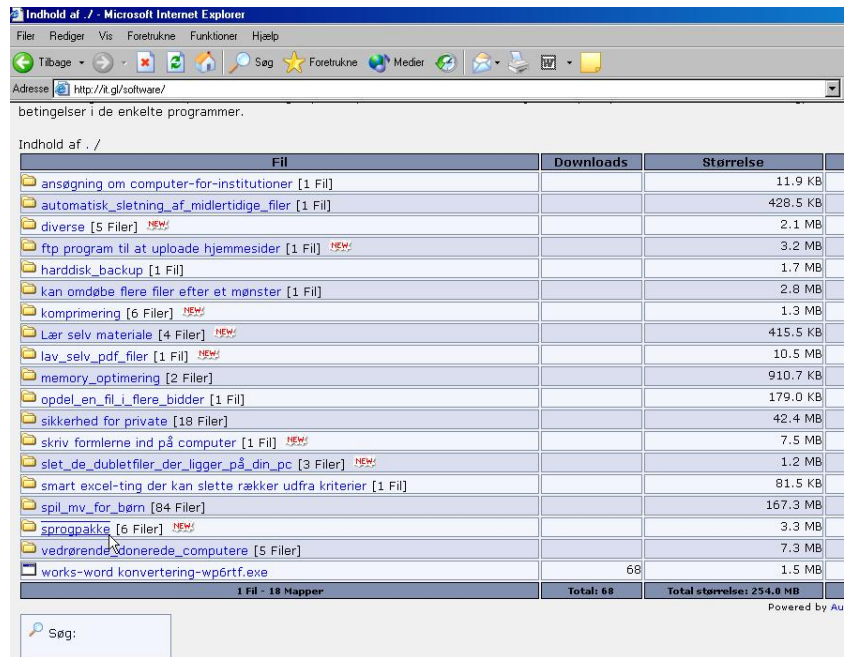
Indhold af ./ - Microsoft Internet Explorer

Filer Rediger Vis Foretrukne Funktioner Hjælp

Tilbage Søg Foretrukne Medier

Adresse http://it.gl/software/

betingelser i de enkelte programmer.

Indhold af ./

| Fil | Downloads | Størrelse |
|---|---|---|
| ansøgning om computer-for-institutioner [1 Fil] | | 11.9 KB |
| automatisk_sletning_af_midlertidige_filer [1 Fil] | | 428.5 KB |
| diverse [5 Filer] NEW | | 2.1 MB |
| ftp program til at uploade hjemmesider [1 Fil] NEW | | 3.2 MB |
| harddisk_backup [1 Fil] | | 1.7 MB |
| kan omdøbe flere filer efter et mønster [1 Fil] | | 2.8 MB |
| komprimering [6 Filer] NEW | | 1.3 MB |
| Lær selv materiale [4 Filer] NEW | | 415.5 KB |
| lav_selv_pdf_filer [1 Fil] NEW | | 10.5 MB |
| memory_optimering [2 Filer] | | 910.7 KB |
| opdel_en_fil_i_flere_bidder [1 Fil] | | 179.0 KB |
| sikkerhed for private [18 Filer] | | 42.4 MB |
| skriv formlerne ind på computer [1 Fil] NEW | | 7.5 MB |
| slet_de_dubletfiler_der_ligger_på_din_pc [3 Filer] NEW | | 1.2 MB |
| smart excel-ting der kan slette rækker udfra kriterier [1 Fil] | | 81.5 KB |
| spil_mv_for_børn [84 Filer] | | 167.3 MB |
| sprogpakke [6 Filer] NEW | | 3.3 MB |
| vedrørende donerede_computere [5 Filer] | | 7.3 MB |
| works-word konvertering-wp6rtf.exe | 68 | 1.5 MB |
| 1 Fil - 18 Mapper | Total: 68 | Total størrelse: 254.0 MB |

Powered by Au

Søg: